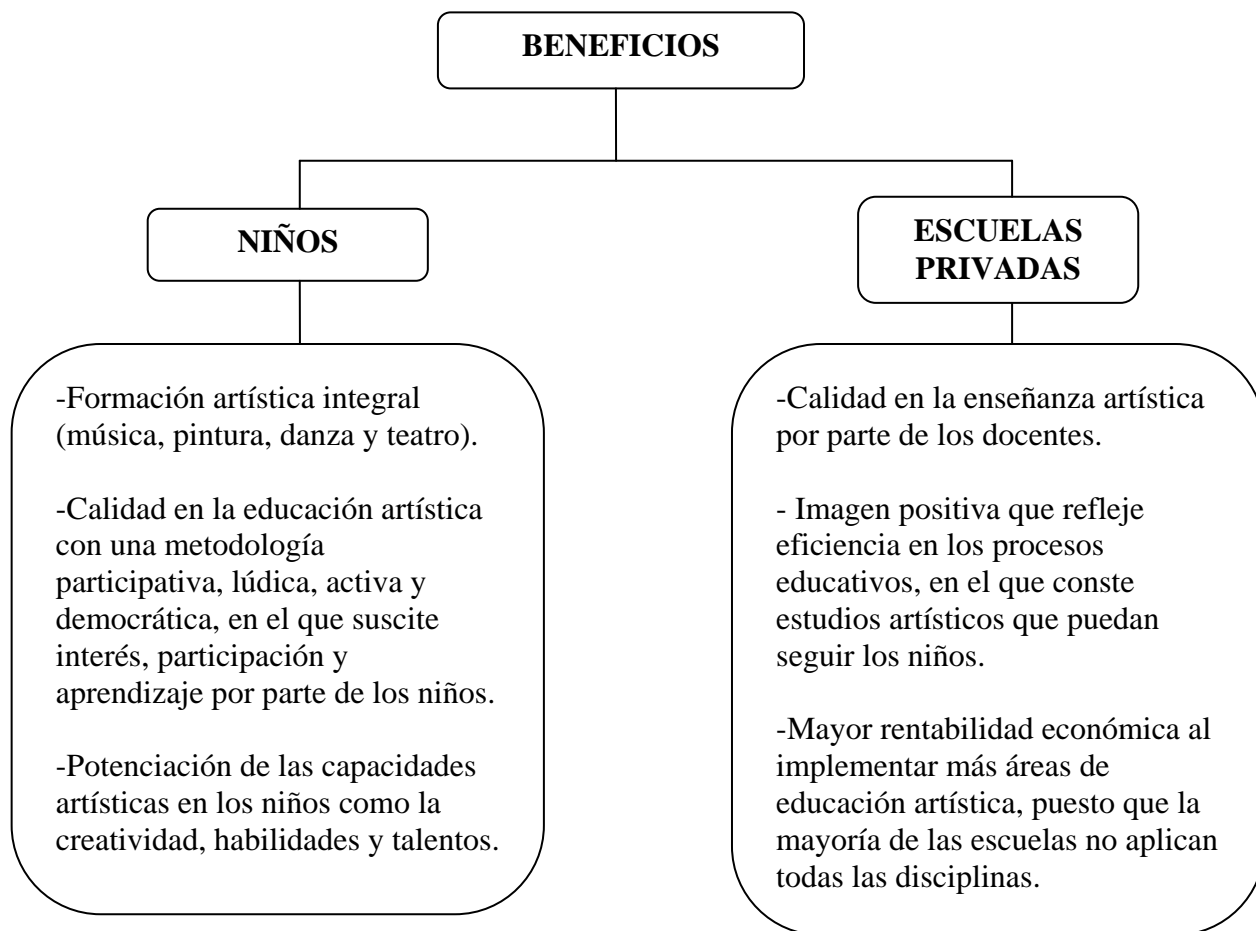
BENEFICIOS

NIÑOS

ESCUELAS PRIVADAS

-Formación artística integral (música, pintura, danza y teatro).

-Calidad en la educación artística con una metodología participativa, lúdica, activa y democrática, en el que suscite interés, participación y aprendizaje por parte de los niños.

-Potenciación de las capacidades artísticas en los niños como la creatividad, habilidades y talentos.

-Calidad en la enseñanza artística por parte de los docentes.

- Imagen positiva que refleje eficiencia en los procesos educativos, en el que conste estudios artísticos que puedan seguir los niños.

-Mayor rentabilidad económica al implementar más áreas de educación artística, puesto que la mayoría de las escuelas no aplican todas las disciplinas.